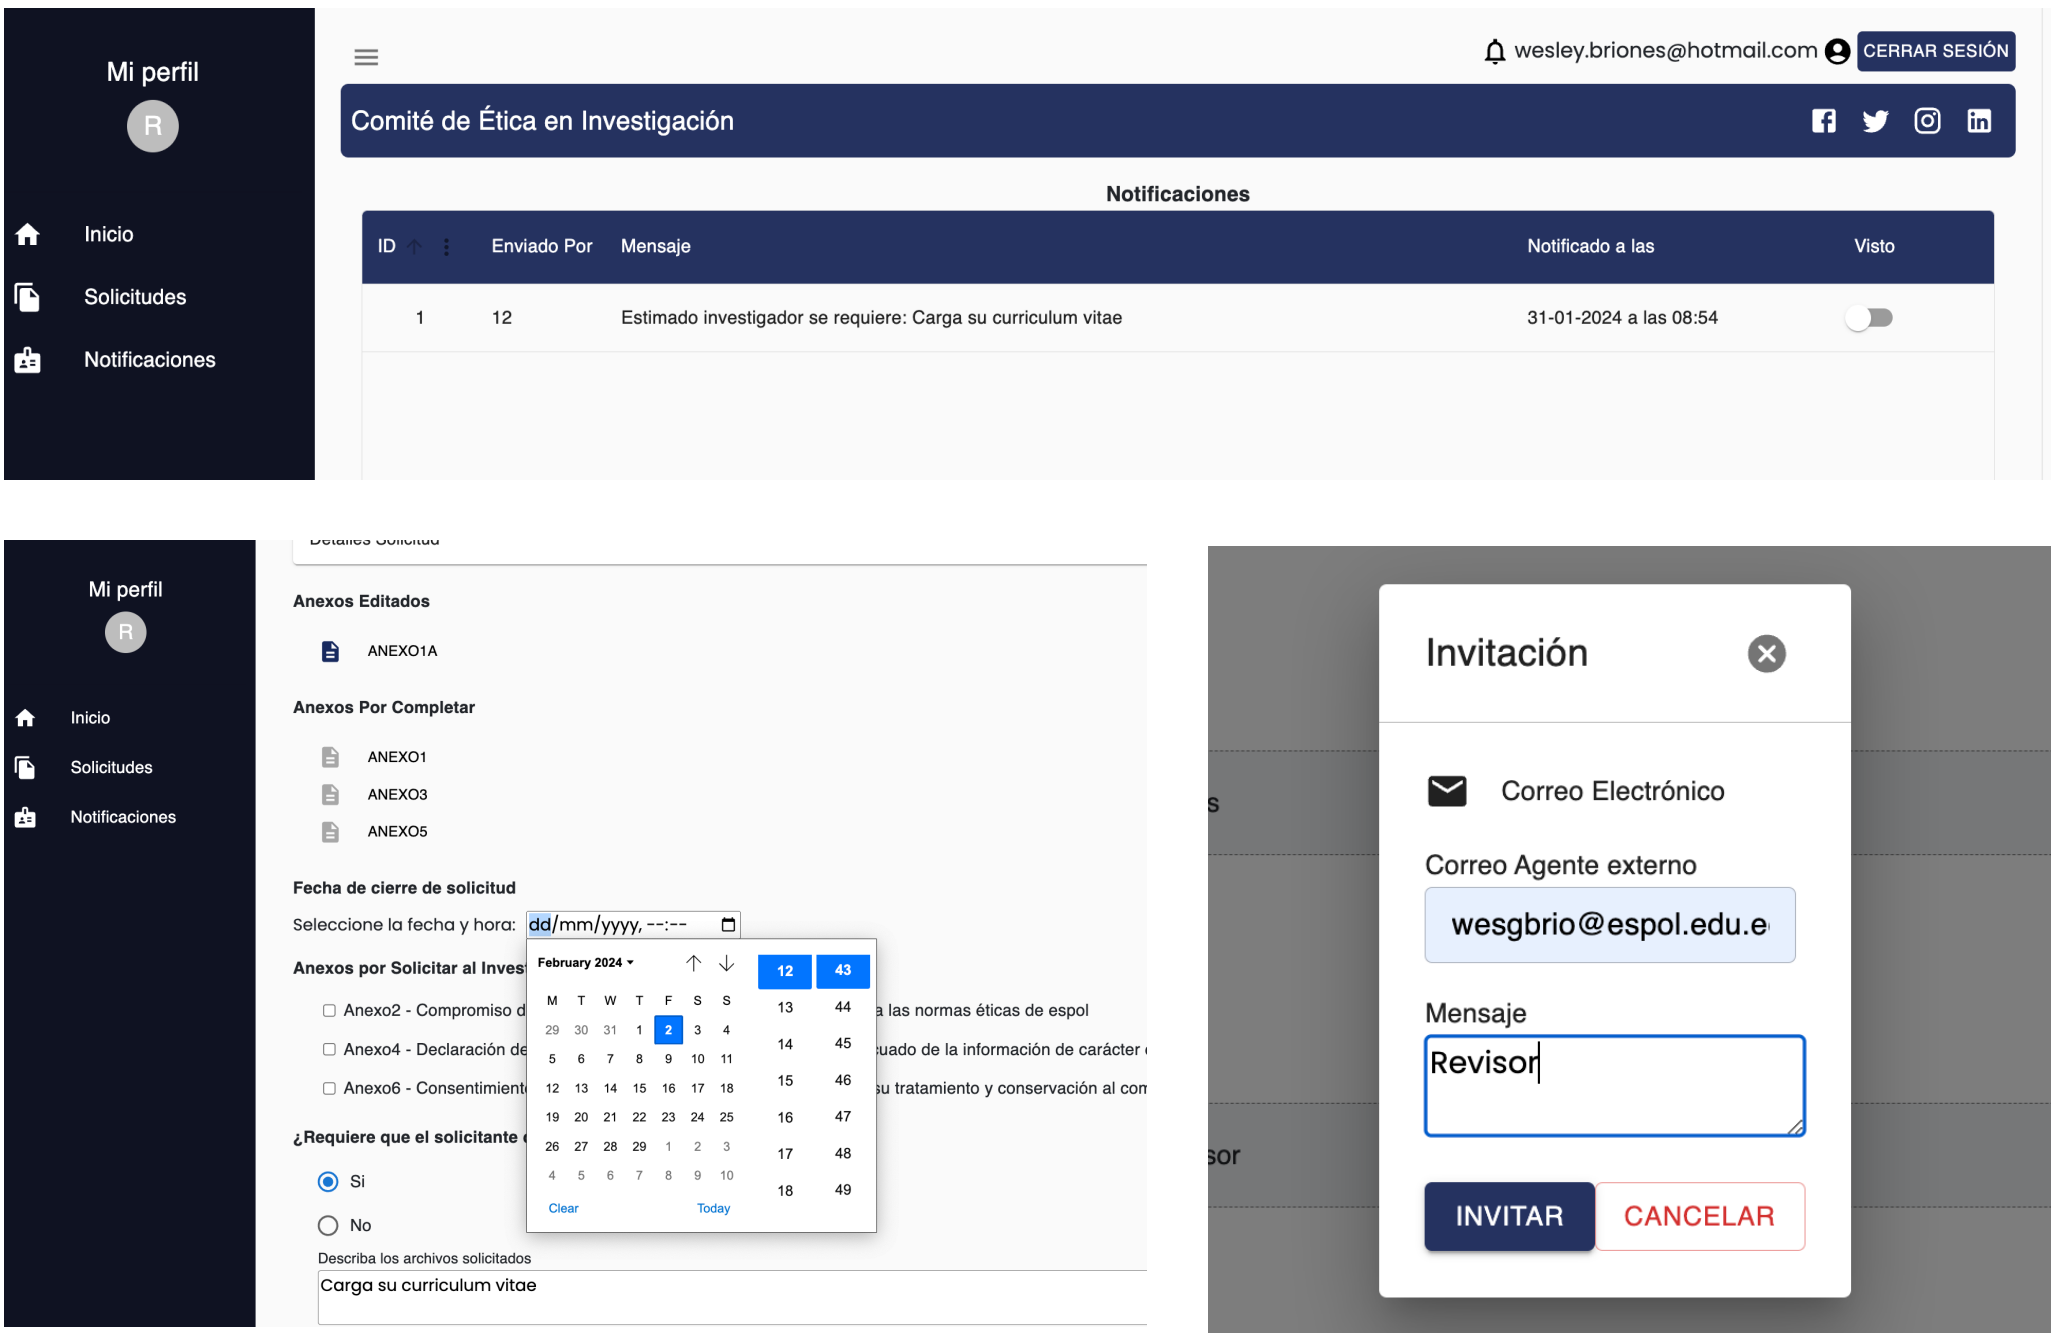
Mi perfil
R
Inicio
Solicitudes
Notificaciones

wesley.briones@hotmail.com CERRAR SESIÓN

Comité de Ética en Investigación

Notificaciones

| ID | Enviado Por | Mensaje | Notificado a las | Visto |
|---|---|---|---|---|
| 1 | 12 | Estimado investigador se requiere: Carga su curriculum vitae | 31-01-2024 a las 08:54 | |

Mi perfil
R
Inicio
Solicitudes
Notificaciones

Detalles Solicitud

Anexos Editados
ANEXO1A

Anexos Por Completar
ANEXO1
ANEXO3
ANEXO5

Fecha de cierre de solicitud
Seleccione la fecha y hora: dd/mm/yyyy, --:--

February 2024

| M | T | W | T | F | S | S |
|---|---|---|---|---|---|---|
| 29 | 30 | 31 | 1 | 2 | 3 | 4 |
| 5 | 6 | 7 | 8 | 9 | 10 | 11 |
| 12 | 13 | 14 | 15 | 16 | 17 | 18 |
| 19 | 20 | 21 | 22 | 23 | 24 | 25 |
| 26 | 27 | 28 | 29 | 1 | 2 | 3 |
| 4 | 5 | 6 | 7 | 8 | 9 | 10 |

Clear Today

12 13 14 15 16 17 18
43 44 45 46 47 48 49

Anexos por Solicitar al Inves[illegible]
Anexo2 - Compromiso d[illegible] a las normas éticas de espol
Anexo4 - Declaración de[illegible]uado de la información de carácter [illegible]
Anexo6 - Consentimient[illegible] su tratamiento y conservación al com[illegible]

¿Requiere que el solicitante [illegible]
Si
No
Describa los archivos solicitados
Carga su curriculum vitae

s
sor

Invitación
Correo Electrónico
Correo Agente externo
wesgbrio@espol.edu.e
Mensaje
Revisor
INVITAR CANCELAR